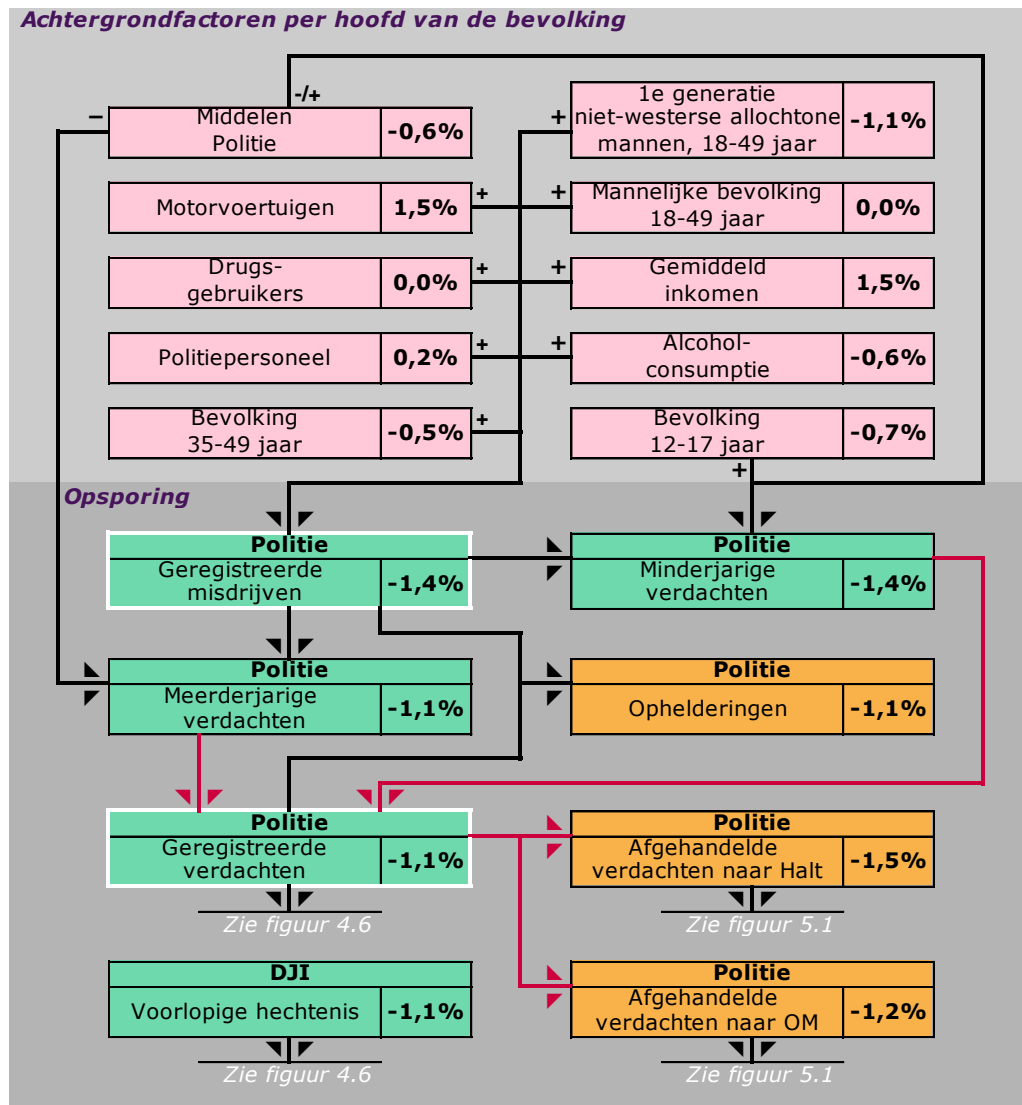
Achtergrondfactoren per hoofd van de bevolking

-/+

−

Middelen Politie -0,6%

+

1e generatie niet-westerse allochtone mannen, 18-49 jaar -1,1%

Motorvoertuigen 1,5%

+

+

Mannelijke bevolking 18-49 jaar 0,0%

Drugs-gebruikers 0,0%

+

+

Gemiddeld inkomen 1,5%

Politiepersoneel 0,2%

+

+

Alcohol-consumptie -0,6%

Bevolking 35-49 jaar -0,5%

+

Bevolking 12-17 jaar -0,7%

+

Opsporing

Politie
Geregistreerde misdrijven -1,4%

Politie
Minderjarige verdachten -1,4%

Politie
Meerderjarige verdachten -1,1%

Politie
Ophelderingen -1,1%

Politie
Geregistreerde verdachten -1,1%

Zie figuur 4.6

Politie
Afgehandelde verdachten naar Halt -1,5%

Zie figuur 5.1

DJI
Voorlopige hechtenis -1,1%

Zie figuur 4.6

Politie
Afgehandelde verdachten naar OM -1,2%

Zie figuur 5.1